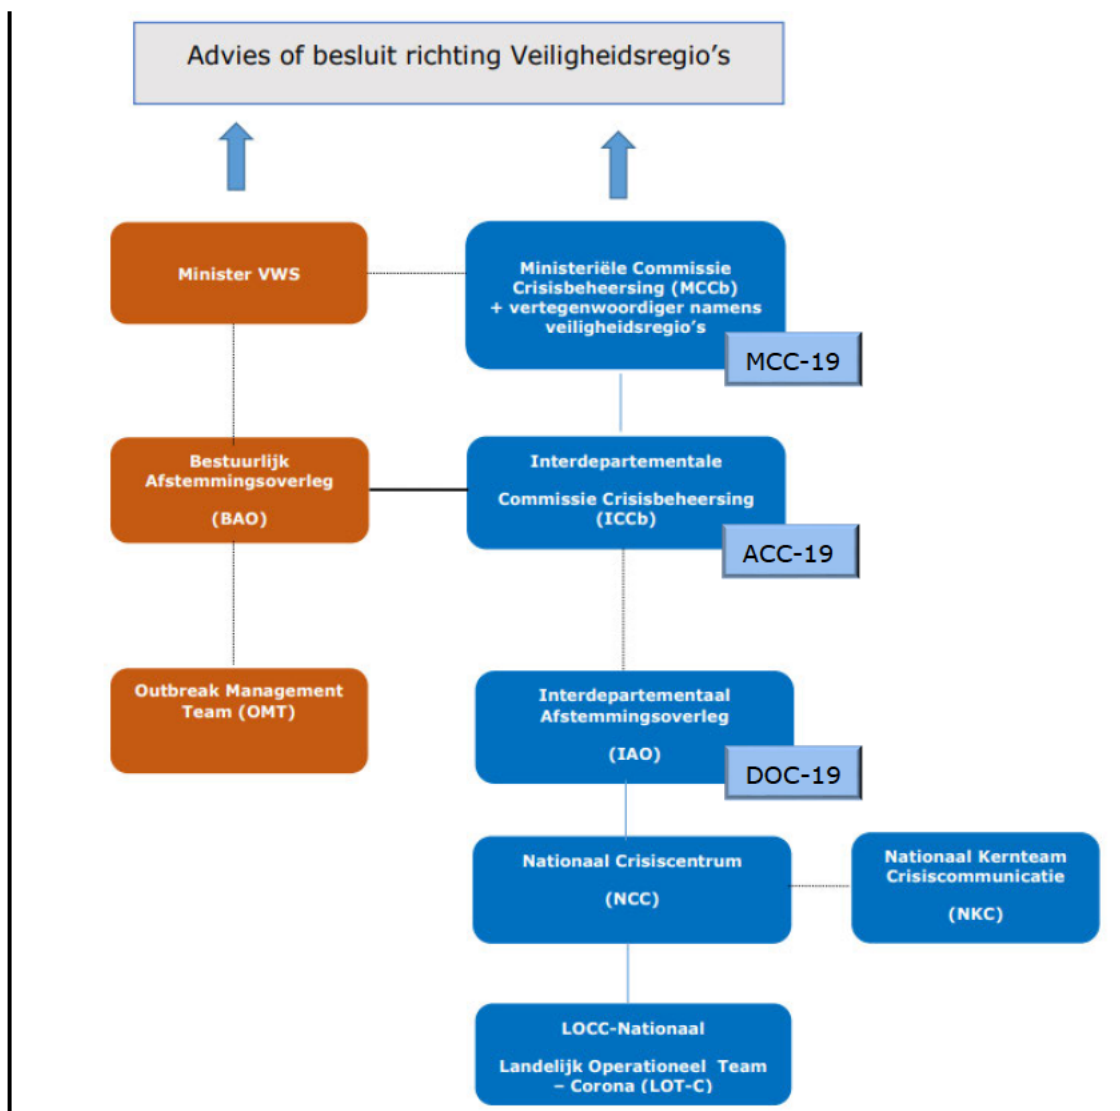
Advies of besluit richting Veiligheidsregio's

Minister VWS

Ministeriële Commissie Crisisbeheersing (MCCb) + vertegenwoordiger namens veiligheidsregio's

MCC-19

Bestuurlijk Afstemmingsoverleg

(BAO)

Interdepartementale

Commissie Crisisbeheersing (ICCb)

ACC-19

Outbreak Management Team (OMT)

Interdepartementaal Afstemmingsoverleg

(IAO)

DOC-19

Nationaal Crisiscentrum

(NCC)

Nationaal Kernteam Crisiscommunicatie

(NKC)

LOCC-Nationaal

Landelijk Operationeel Team – Corona (LOT-C)